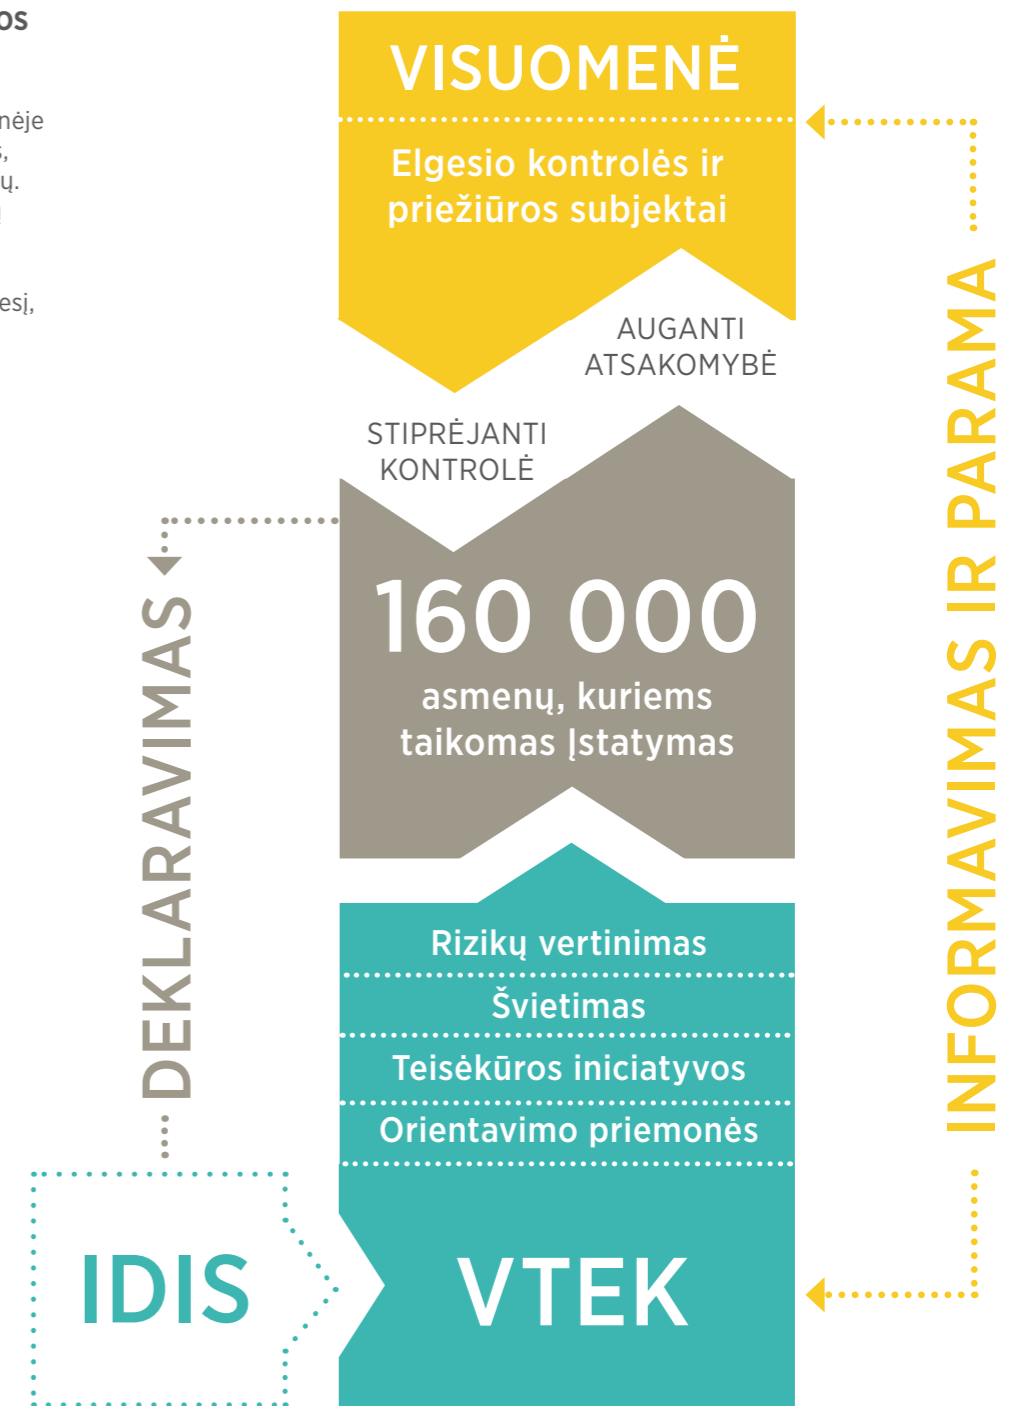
os

nėje
s,
ų.
ı

esį,

VISUOMENĖ

Elgesio kontrolės ir priežiūros subjektai

AUGANTI ATSAKOMYBĖ

STIPRĖJANTI KONTROLĖ

160 000

asmenų, kuriems taikomas Įstatymas

Rizikų vertinimas

Švietimas

Teisėkūros iniciatyvos

Orientavimo priemonės

DEKLARAVIMAS

INFORMAVIMAS IR PARAMA

IDIS

VTEK